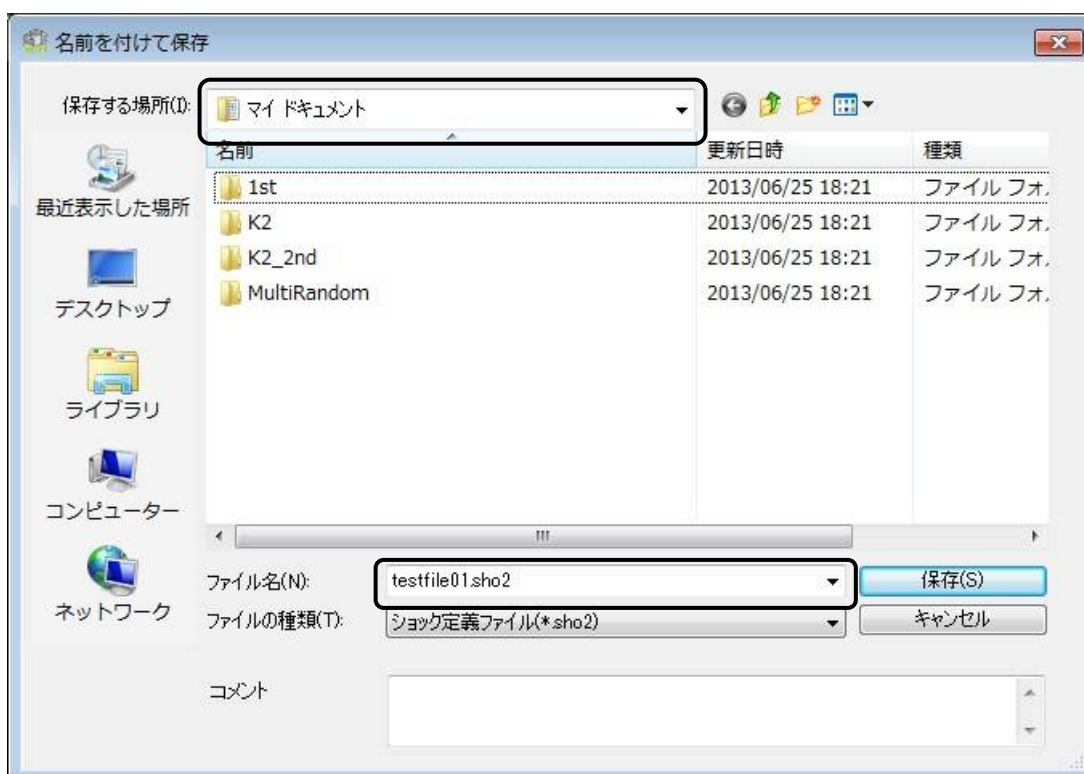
名前を付けて保存

保存する場所(I): マイ ドキュメント

| 名前 | 更新日時 | 種類 |
|---|---|---|
| 1st | 2013/06/25 18:21 | ファイル フォ |
| K2 | 2013/06/25 18:21 | ファイル フォ |
| K2_2nd | 2013/06/25 18:21 | ファイル フォ |
| MultiRandom | 2013/06/25 18:21 | ファイル フォ |

最近表示した場所
デスクトップ
ライブラリ
コンピューター
ネットワーク

ファイル名(N): testfile01.sho2
保存(S)
ファイルの種類(T): ショック定義ファイル(*.sho2)
キャンセル

コメント